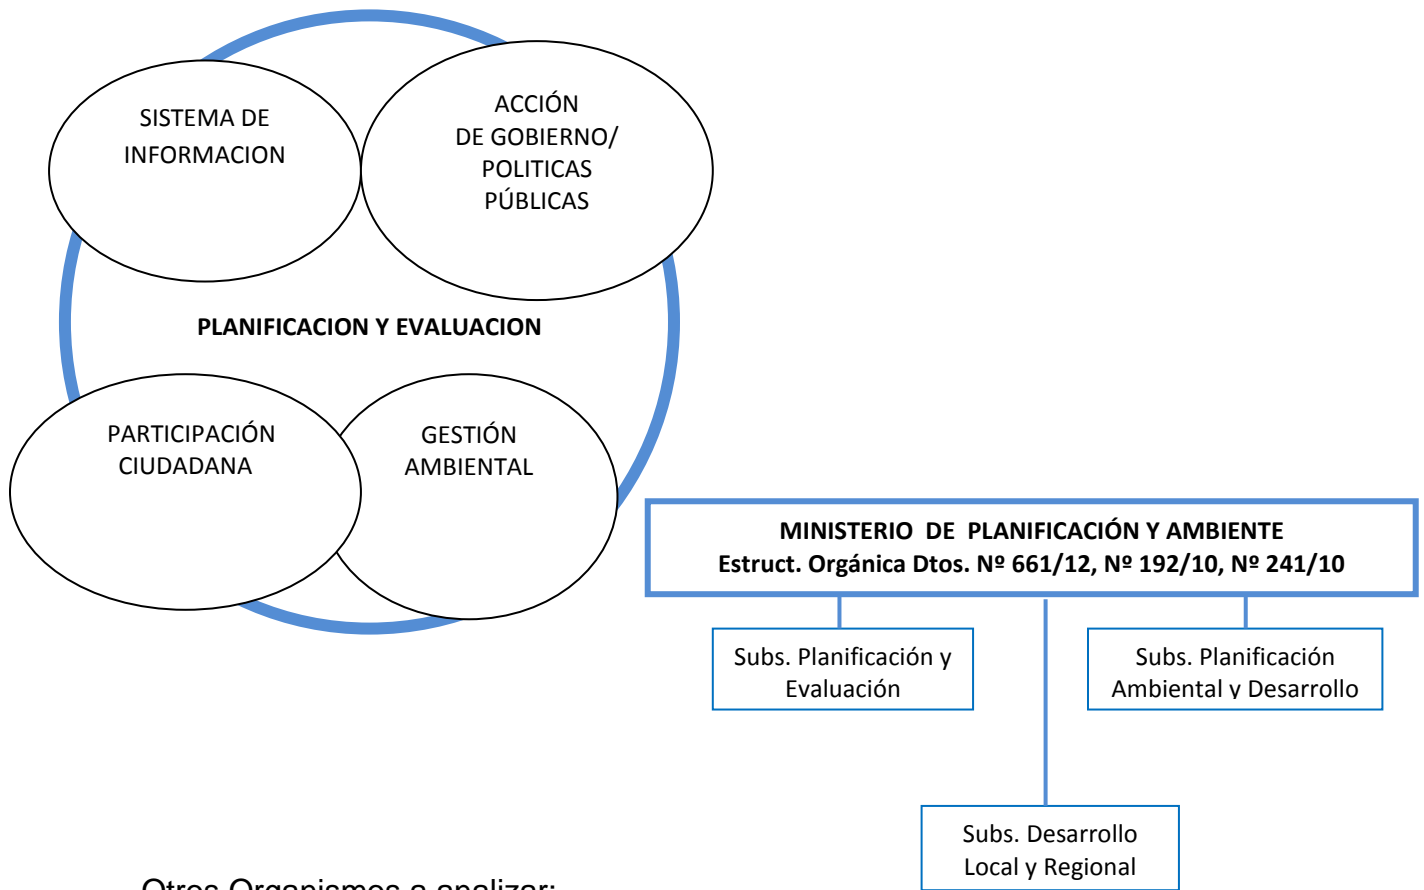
SISTEMA DE INFORMACION

ACCIÓN DE GOBIERNO/ POLITICAS PÚBLICAS

PLANIFICACION Y EVALUACION

PARTICIPACIÓN CIUDADANA

GESTIÓN AMBIENTAL

MINISTERIO DE PLANIFICACIÓN Y AMBIENTE
Estruct. Orgánica Dtos. Nº 661/12, Nº 192/10, Nº 241/10

Subs. Planificación y Evaluación

Subs. Planificación Ambiental y Desarrollo

Subs. Desarrollo Local y Regional

Otros Organismos a analizar: